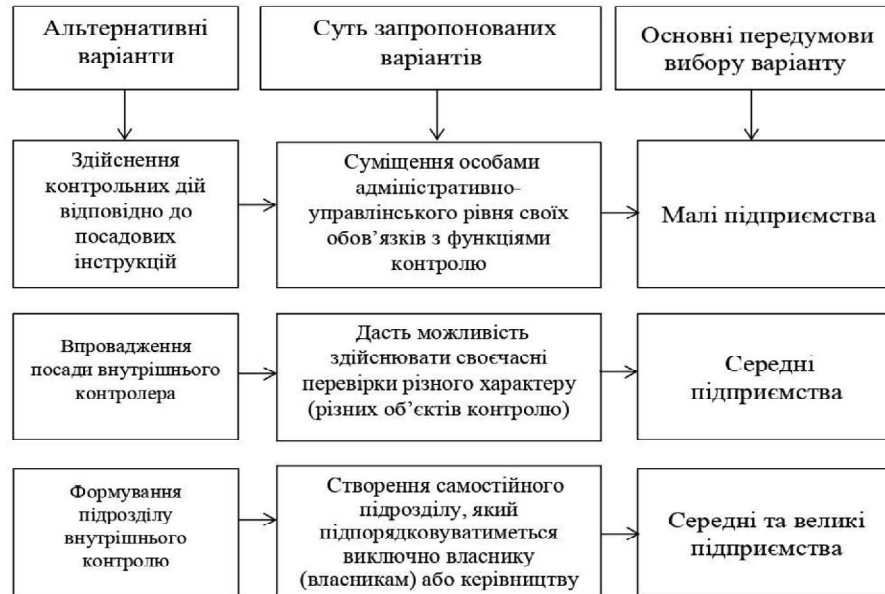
Альтернативні варіанти

Суть запропонованих варіантів

Основні передумови вибору варіанту

Здійснення контрольних дій відповідно до посадових інструкцій

Суміщення особами адміністративно-управлінського рівня своїх обов'язків з функціями контролю

Малі підприємства

Впровадження посади внутрішнього контролера

Дасть можливість здійснювати своєчасні перевірки різного характеру (різних об'єктів контролю)

Середні підприємства

Формування підрозділу внутрішнього контролю

Створення самостійного підрозділу, який підпорядковуватиметься виключно власнику (власникам) або керівництву

Середні та великі підприємства